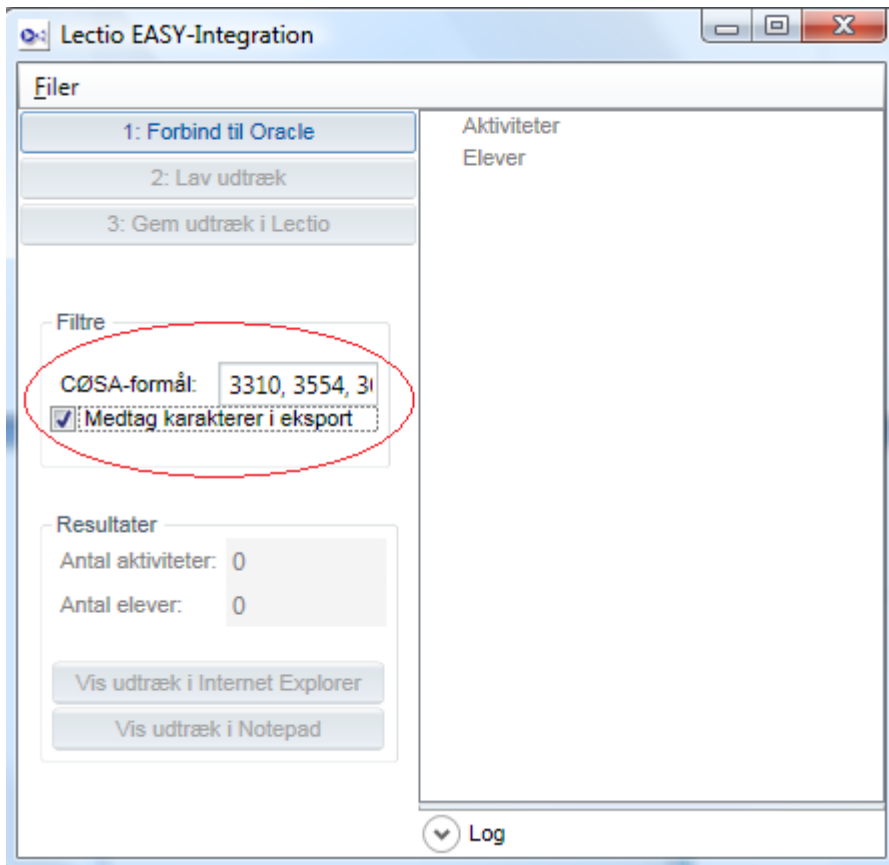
Lectio EASY-Integration

Filer

1: Forbind til Oracle

2: Lav udtræk

3: Gem udtræk i Lectio

Filtre

CØSA-formål: 3310, 3554, 3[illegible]

Medtag karakterer i eksport

Resultater

Antal aktiviteter: 0

Antal elever: 0

Vis udtræk i Internet Explorer

Vis udtræk i Notepad

Aktiviteter

Elever

Log